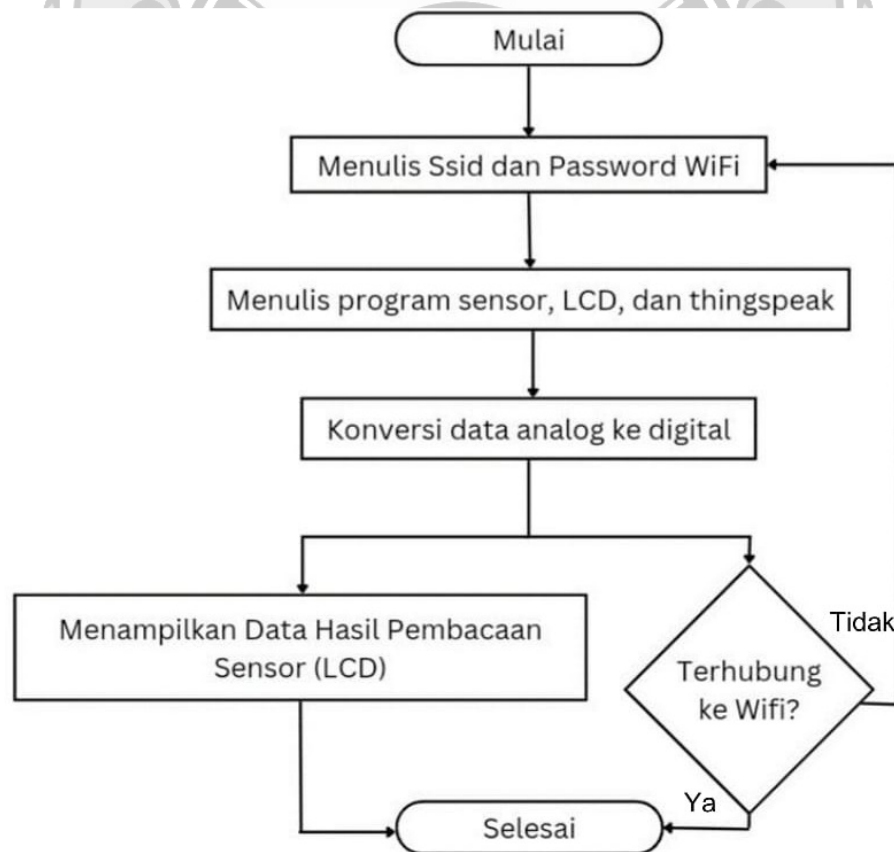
Mulai

Menulis Ssid dan Password WiFi

Menulis program sensor, LCD, dan thingspeak

Konversi data analog ke digital

Menampilkan Data Hasil Pembacaan Sensor (LCD)

Tidak

Terhubung ke Wifi?

Ya

Selesai